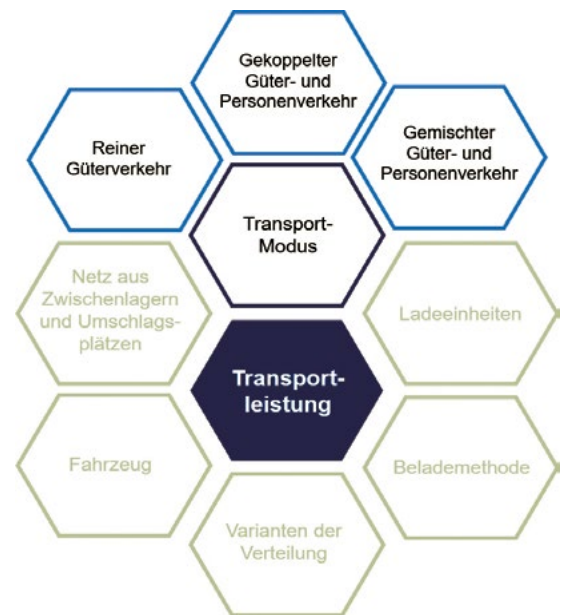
Gekoppelter Güter- und Personenverkehr

Reiner Güterverkehr

Gemischter Güter- und Personenverkehr

Transport-Modus

Netz aus Zwischenlagern und Umschlagsplätzen

Ladeeinheiten

Transportleistung

Fahrzeug

Belademéthode

Varianten der Verteilung